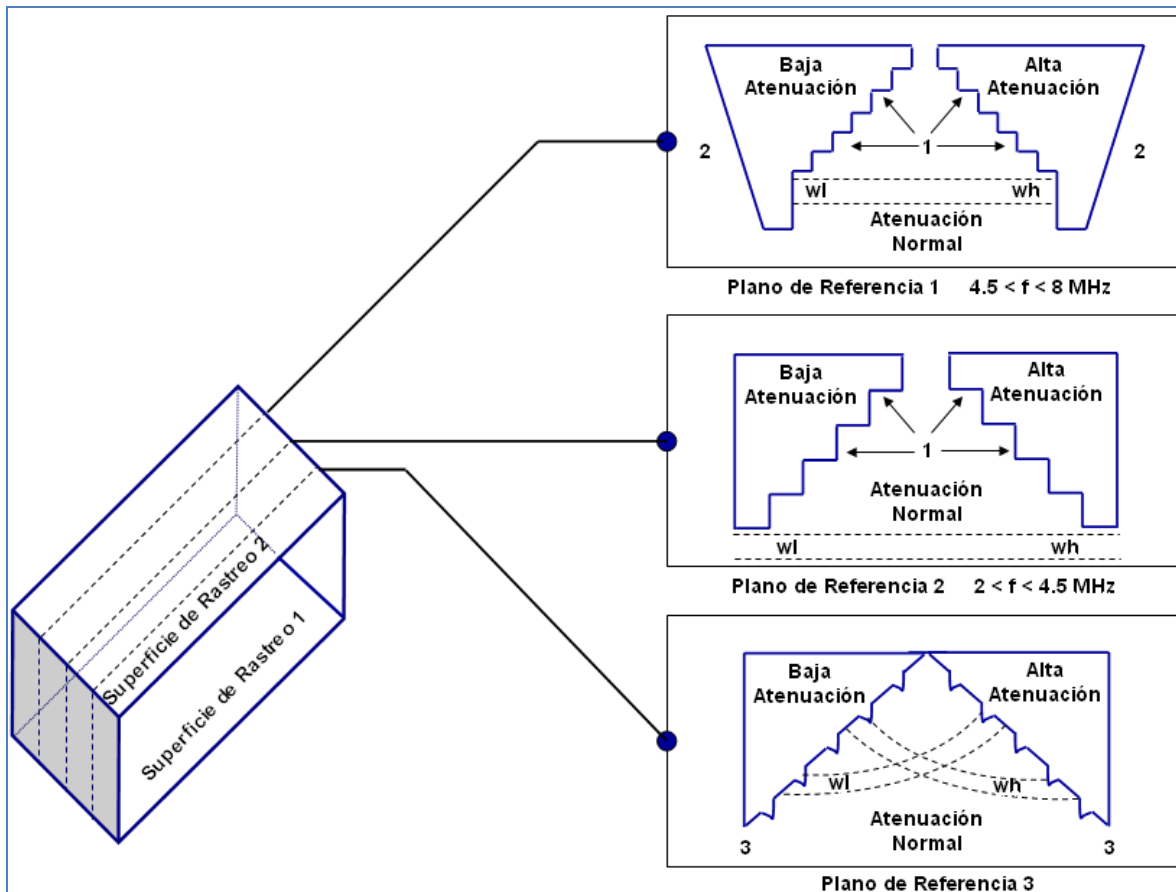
Baja Atenuación

Alta Atenuación

2

1

2

wl

wh

Atenuación Normal

Plano de Referencia 1 4.5 < f < 8 MHz

Baja Atenuación

Alta Atenuación

1

Atenuación Normal

wl

wh

Plano de Referencia 2 2 < f < 4.5 MHz

Superficie de Rastreo 2

Superficie de Rastreo 1

Baja Atenuación

Alta Atenuación

wl

wh

Atenuación Normal

3

3

Plano de Referencia 3